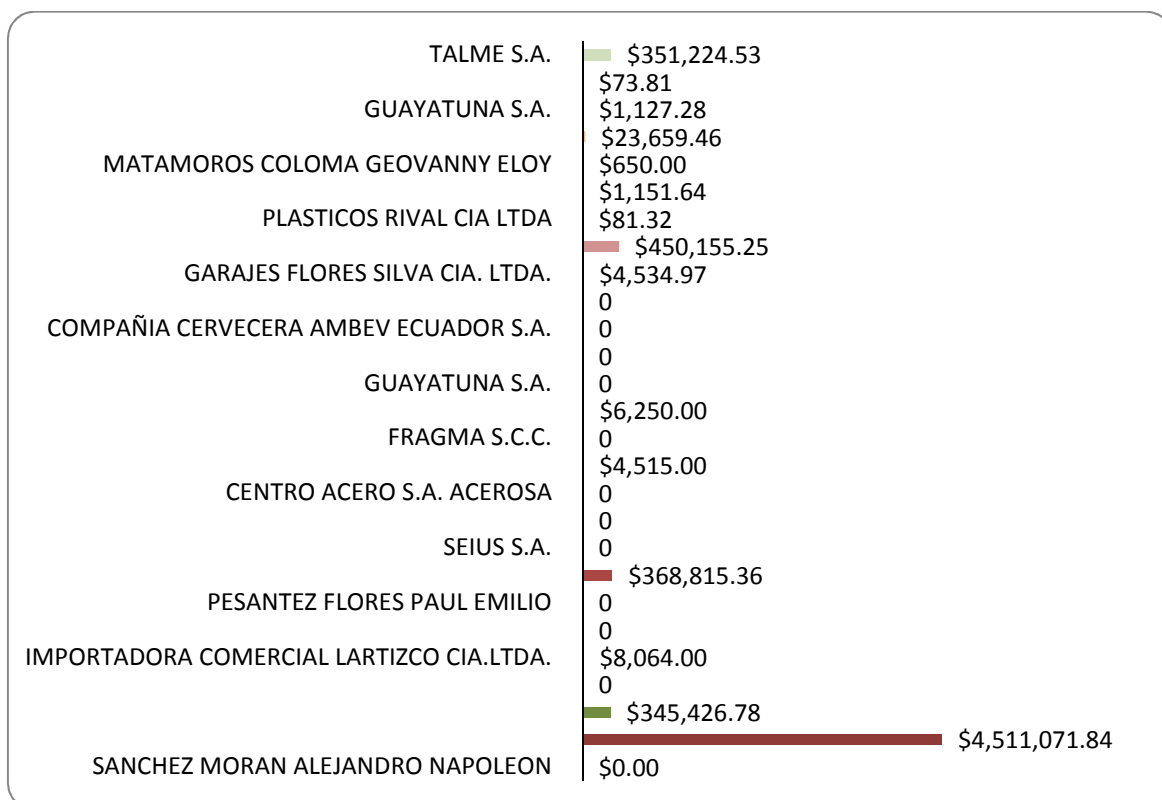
TALME S.A.
GUAYATUNA S.A.
MATAMOROS COLOMA GEOVANNY ELOY
PLASTICOS RIVAL CIA LTDA
GARAJES FLORES SILVA CIA. LTDA.
COMPAÑIA CERVECERA AMBEV ECUADOR S.A.
GUAYATUNA S.A.
FRAGMA S.C.C.
CENTRO ACERO S.A. ACEROSA
SEIUS S.A.
PESANTEZ FLORES PAUL EMILIO
IMPORTADORA COMERCIAL LARTIZCO CIA.LTDA.
SANCHEZ MORAN ALEJANDRO NAPOLEON

$351,224.53
$73.81
$1,127.28
$23,659.46
$650.00
$1,151.64
$81.32
$450,155.25
$4,534.97
0
0
0
0
$6,250.00
0
$4,515.00
0
0
0
$368,815.36
0
0
$8,064.00
0
$345,426.78
$4,511,071.84
$0.00